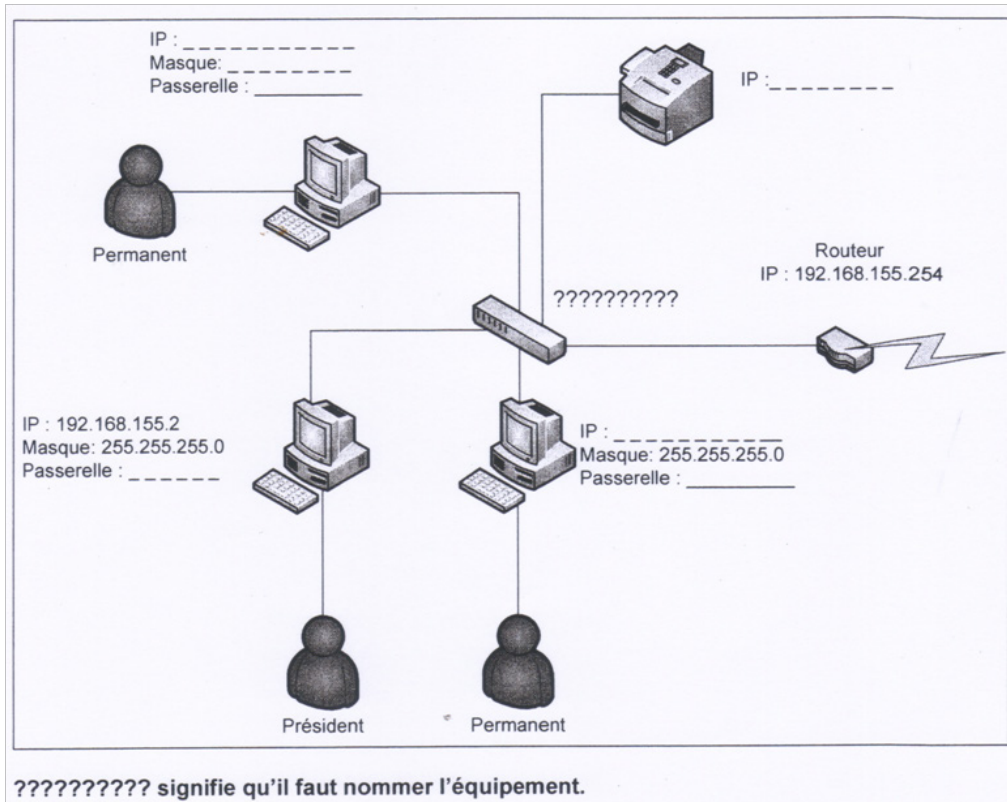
IP : ___________
Masque: ________
Passerelle : ________

IP :_______

Permanent

Routeur
IP : 192.168.155.254

??????????

IP : 192.168.155.2
Masque: 255.255.255.0
Passerelle : ______

IP : __________
Masque: 255.255.255.0
Passerelle : ________

Président

Permanent

?????????? signifie qu'il faut nommer l'équipement.